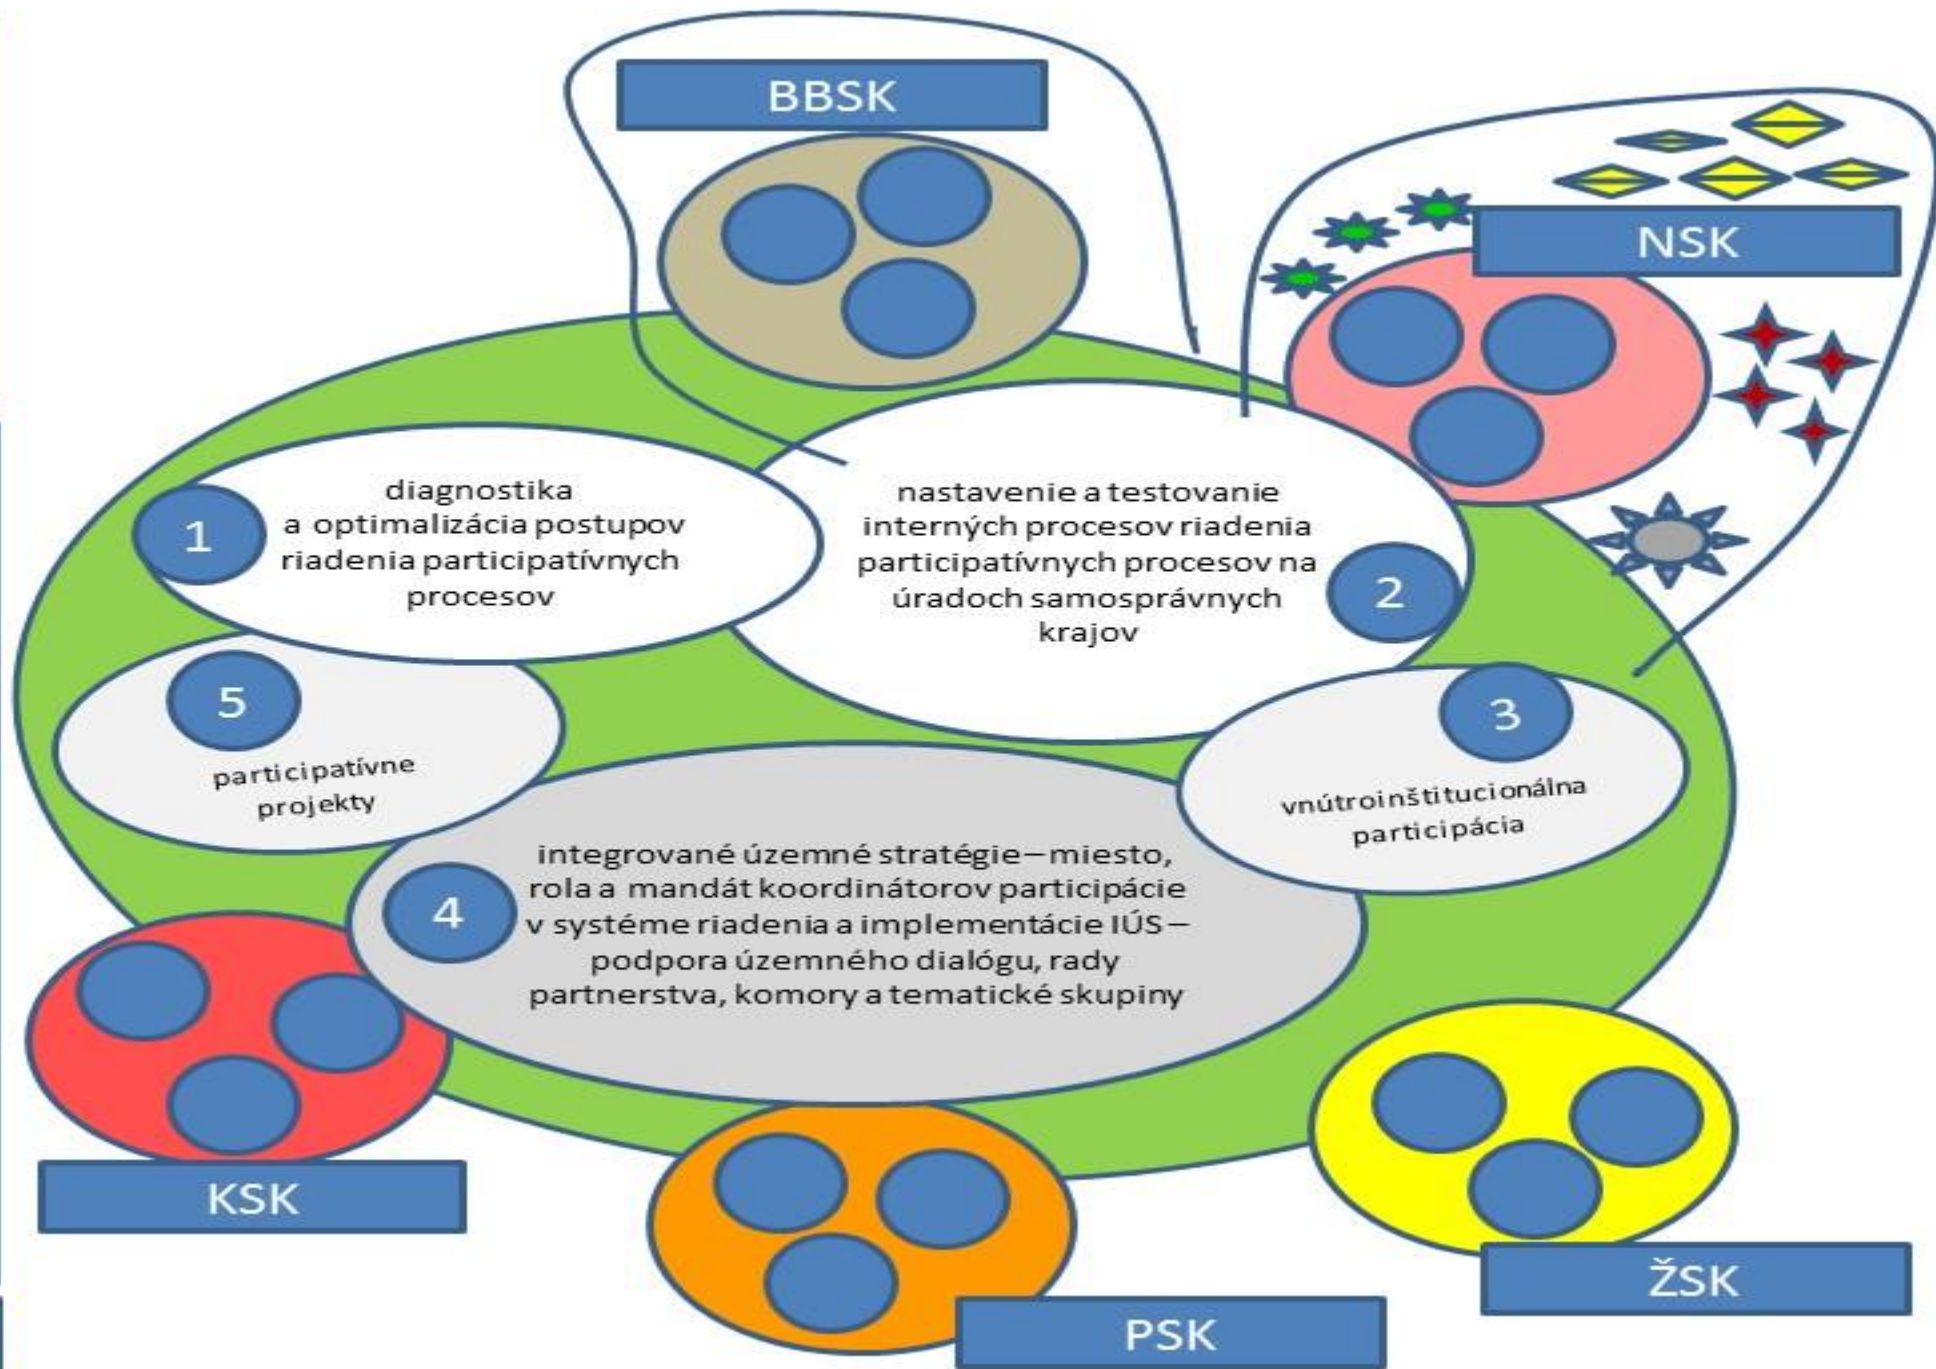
BBSK

NSK

1

diagnostika a optimalizácia postupov riadenia participatívnych procesov

nastavenie a testovanie interných procesov riadenia participatívnych procesov na úradoch samosprávnych krajov

2

5

participatívne projekty

3

vnútroinštitucionálna participácia

4

integrované územné stratégie – miesto, rola a mandát koordinátorov participácie v systéme riadenia a implementácie IÚS – podpora územného dialógu, rady partnerstva, komory a tematické skupiny

KSK

PSK

ŽSK